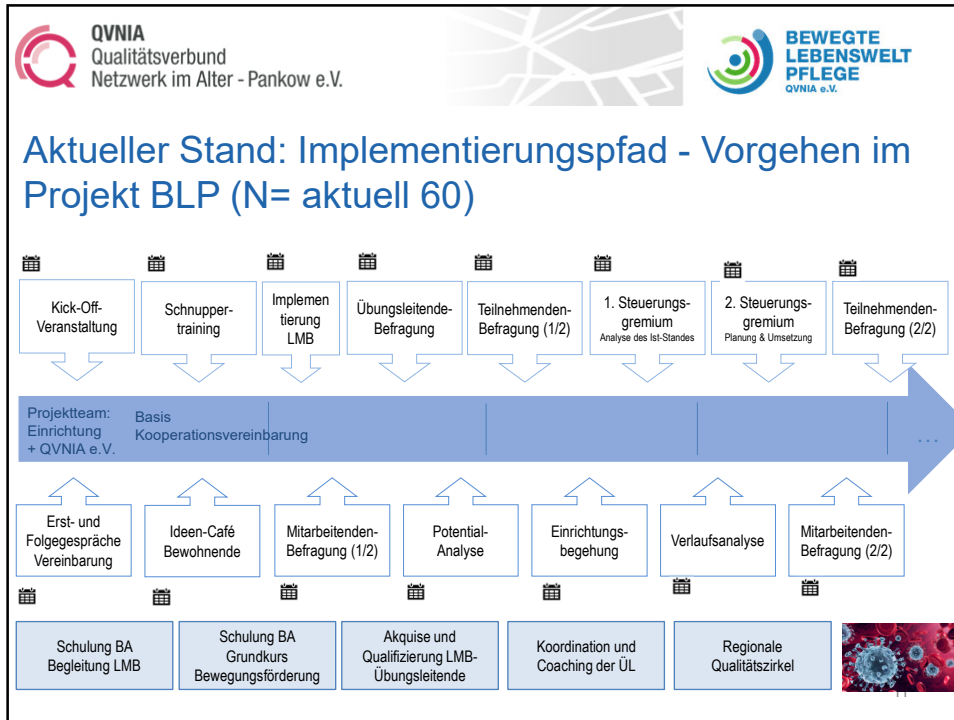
QVNIA
Qualitätsverbund
Netzwerk im Alter - Pankow e.V.

BEWEGTE
LEBENSWELT
PFLEGE
QVNIA e.V.

Aktueller Stand: Implementierungspfad - Vorgehen im Projekt BLP (N= aktuell 60)

Kick-Off-Veranstaltung

Schnuppertraining

Implementierung LMB

Übungsleitende-Befragung

Teilnehmenden-Befragung (1/2)

1. Steuerungsgremium
Analyse des Ist-Standes

2. Steuerungsgremium
Planung & Umsetzung

Teilnehmenden-Befragung (2/2)

Projektteam: Einrichtung + QVNIA e.V.

Basis Kooperationsvereinbarung

...

Erst- und Folgegespräche Vereinbarung

Ideen-Café Bewohnende

Mitarbeitenden-Befragung (1/2)

Potential-Analyse

Einrichtungsbegehung

Verlaufsanalyse

Mitarbeitenden-Befragung (2/2)

Schulung BA Begleitung LMB

Schulung BA Grundkurs Bewegungsförderung

Akquise und Qualifizierung LMB-Übungsleitende

Koordination und Coaching der ÜL

Regionale Qualitätszirkel

11